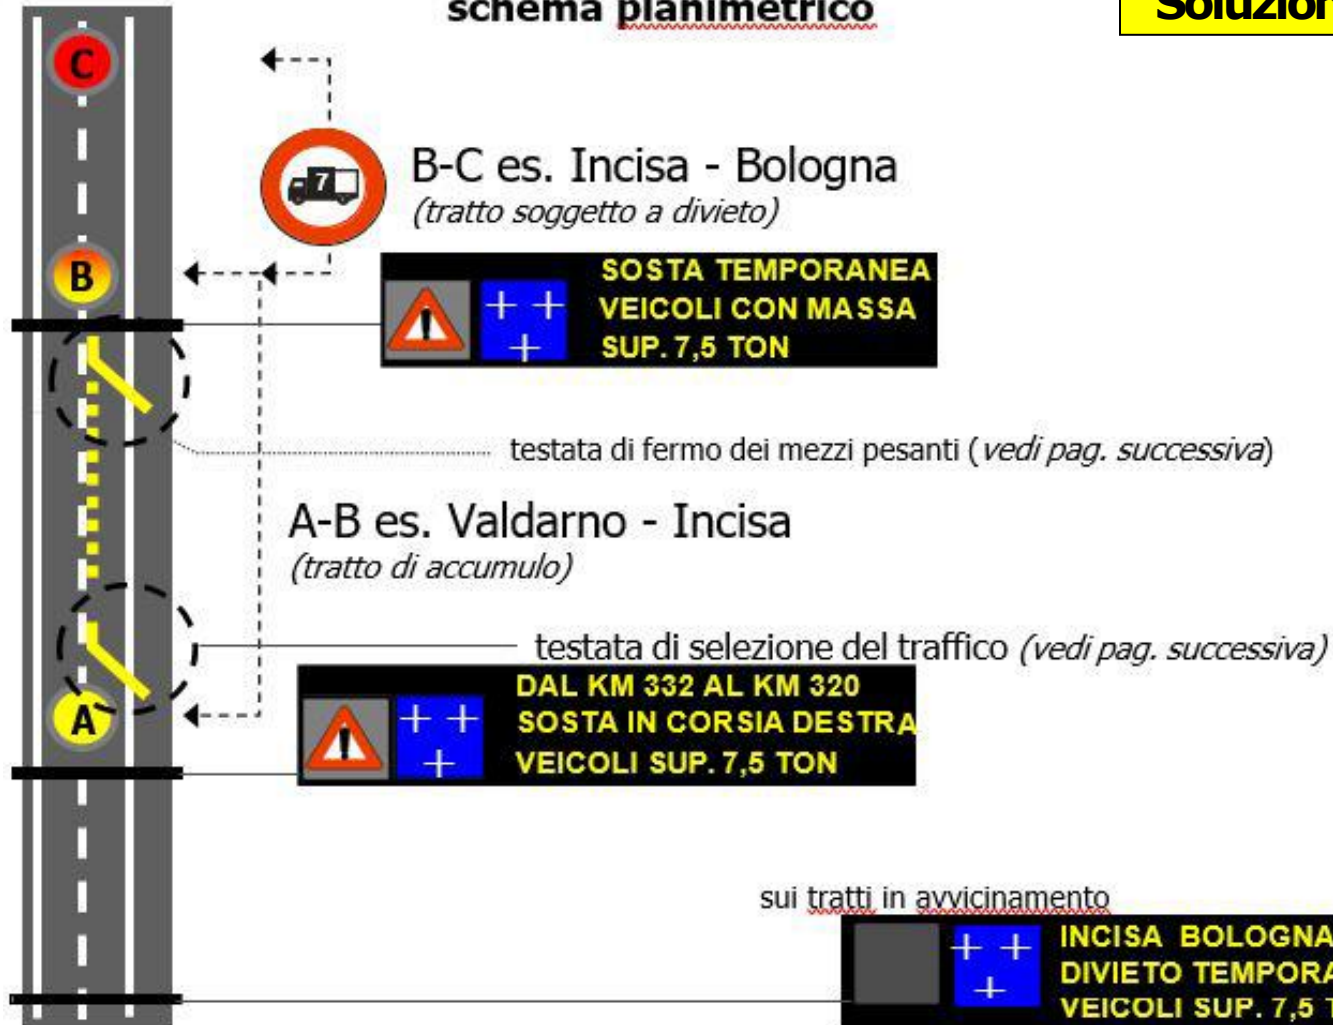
schema planimetrico

Soluzior

C

7

B-C es. Incisa - Bologna
(tratto soggetto a divieto)

B

+ +
+

SOSTA TEMPORANEA
VEICOLI CON MASSA
SUP. 7,5 TON

testata di fermo dei mezzi pesanti (vedi pag. successiva)

A-B es. Valdarno - Incisa
(tratto di accumulo)

testata di selezione del traffico (vedi pag. successiva)

A

+ +
+

DAL KM 332 AL KM 320
SOSTA IN CORSIA DESTRA
VEICOLI SUP. 7,5 TON

sui tratti in avvicinamento

+ +
+

INCISA BOLOGNA
DIVIETO TEMPORA
VEICOLI SUP. 7,5 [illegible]